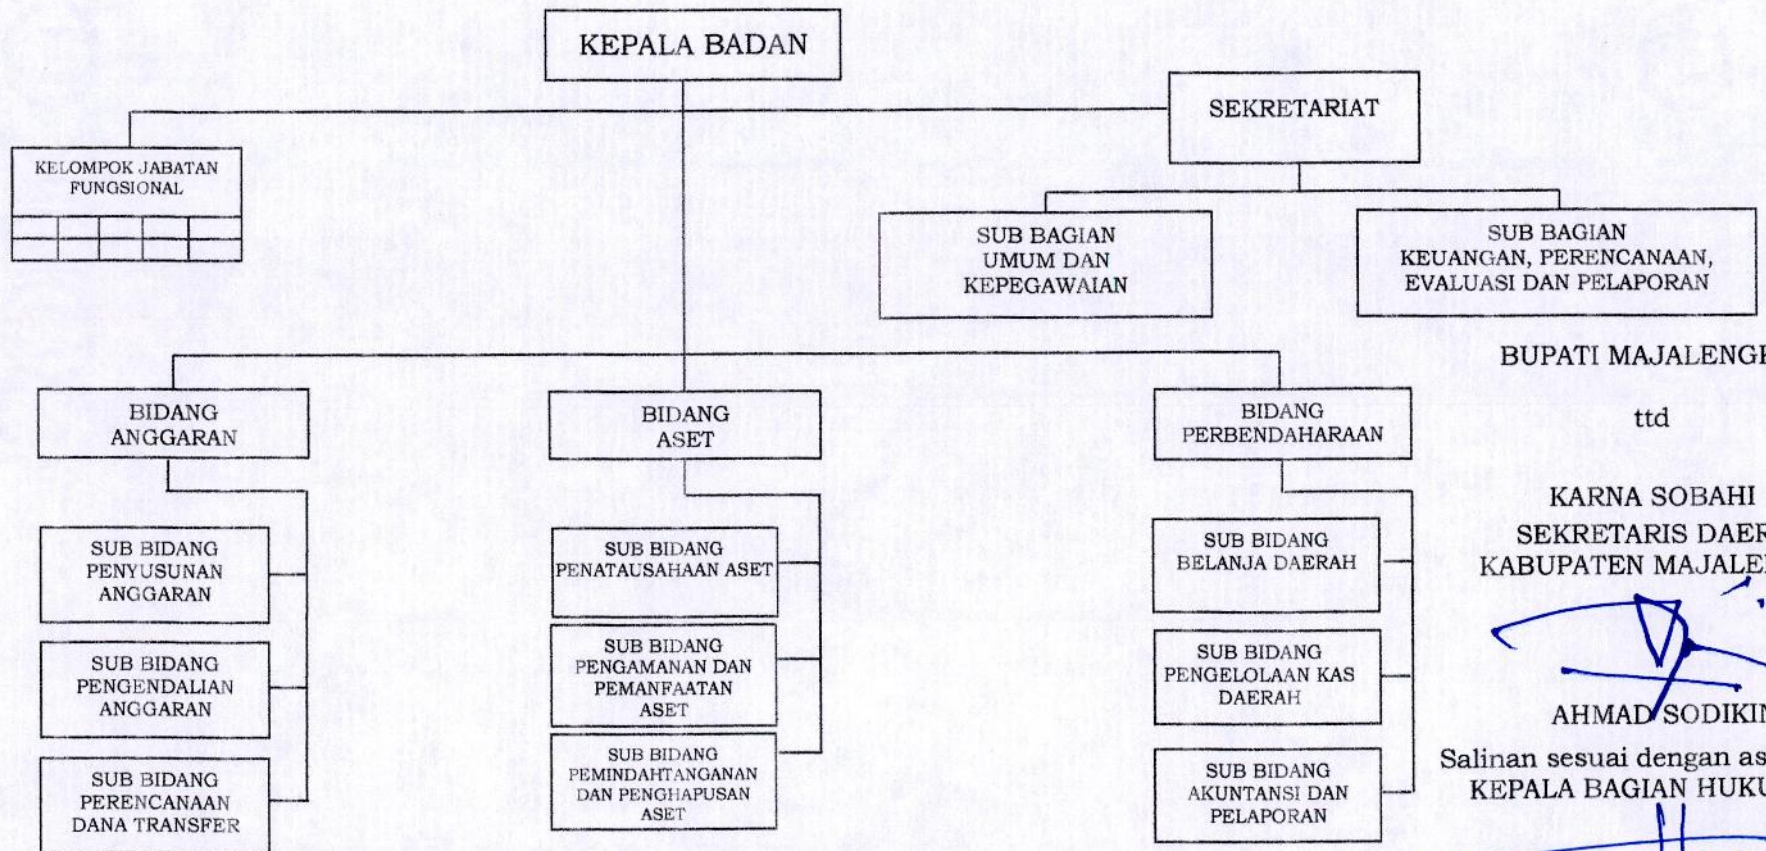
KEPALA BADAN

SEKRETARIAT

KELOMPOK JABATAN FUNGSIONAL

SUB BAGIAN UMUM DAN KEPEGAWAIAN

SUB BAGIAN KEUANGAN, PERENCANAAN, EVALUASI DAN PELAPORAN

BIDANG ANGGARAN

BIDANG ASET

BIDANG PERBENDAHARAAN

SUB BIDANG PENYUSUNAN ANGGARAN

SUB BIDANG PENGENDALIAN ANGGARAN

SUB BIDANG PERENCANAAN DANA TRANSFER

SUB BIDANG PENATAUSAHAAN ASET

SUB BIDANG PENGAMANAN DAN PEMANFAATAN ASET

SUB BIDANG PEMINDAHTANGANAN DAN PENGHAPUSAN ASET

SUB BIDANG BELANJA DAERAH

SUB BIDANG PENGELOLAAN KAS DAERAH

SUB BIDANG AKUNTANSI DAN PELAPORAN

BUPATI MAJALENG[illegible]

ttd

KARNA SOBAHI

SEKRETARIS DAER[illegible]
KABUPATEN MAJALE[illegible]

AHMAD SODIKI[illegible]

Salinan sesuai dengan as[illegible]
KEPALA BAGIAN HUK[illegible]